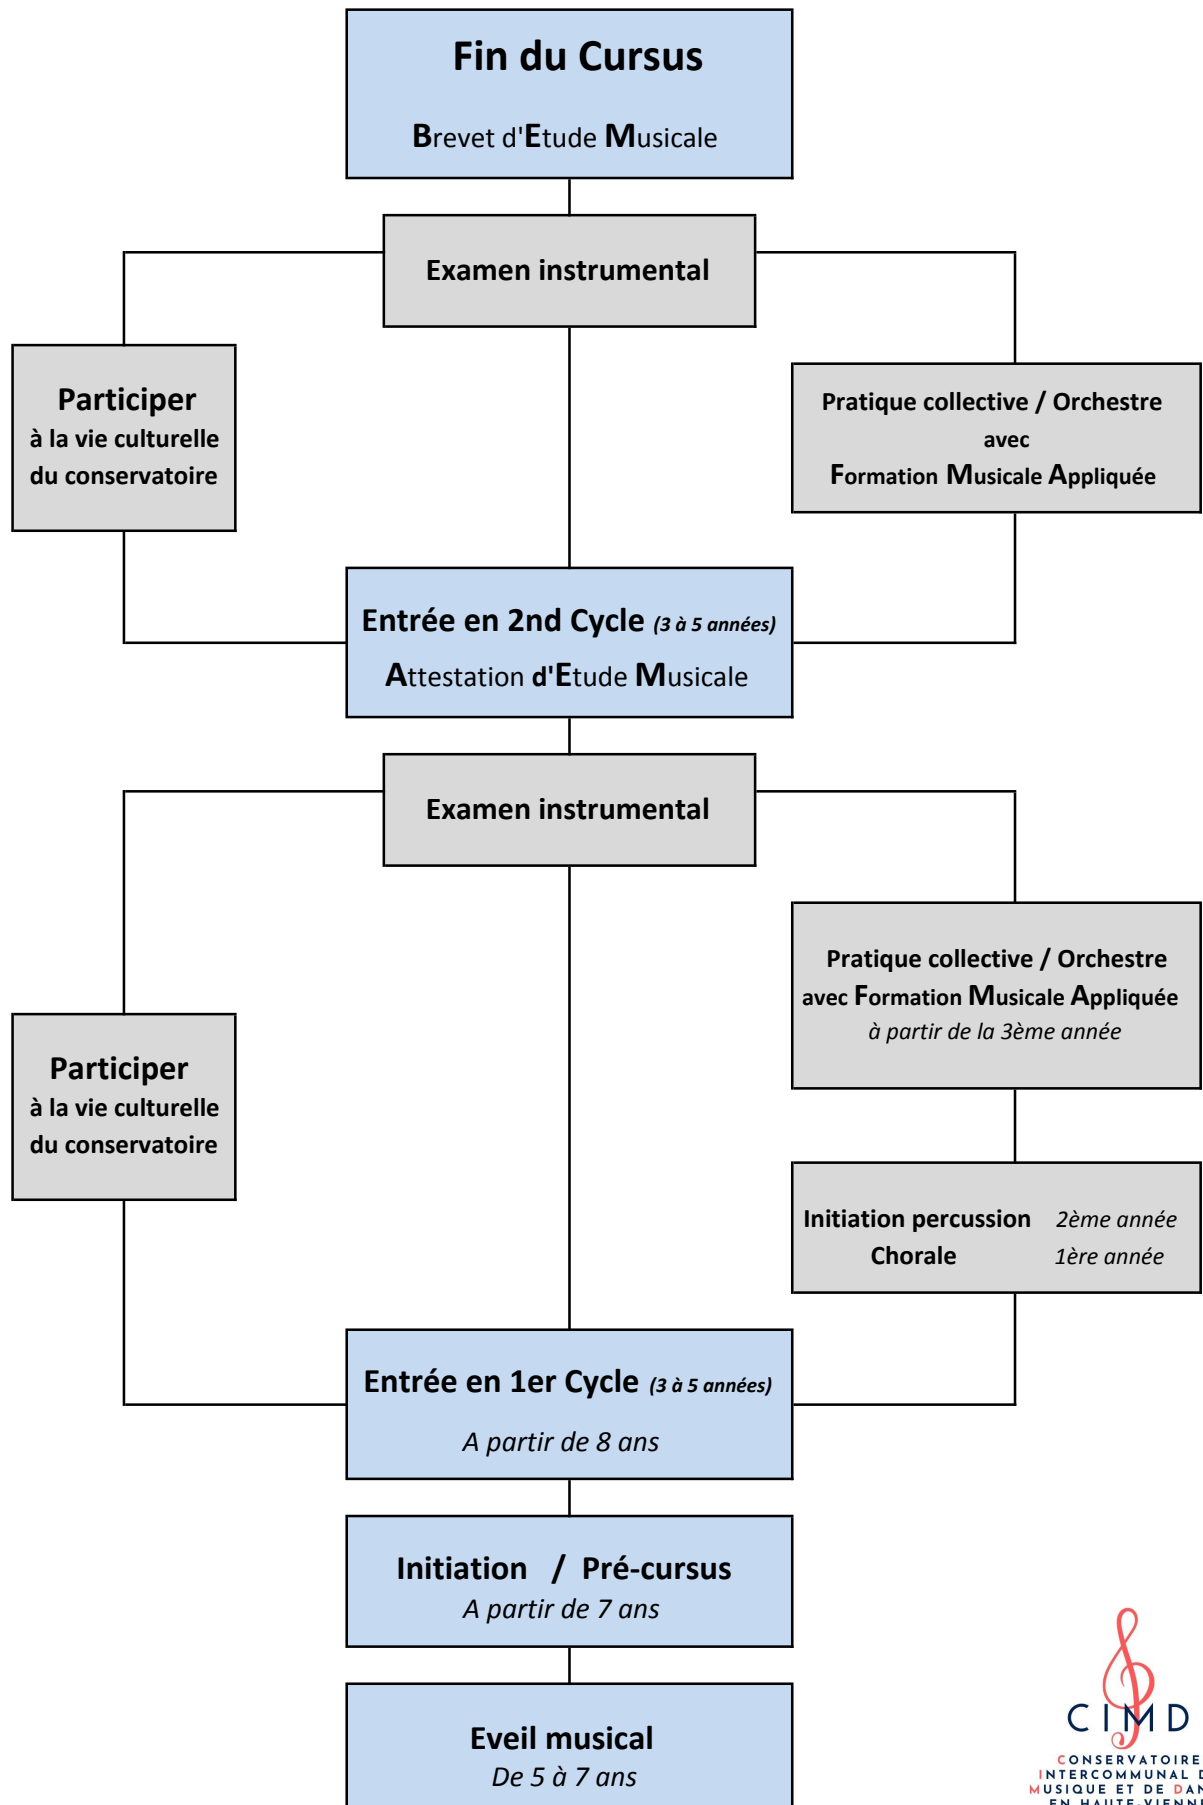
Fin du Cursus

Brevet d'Etude Musicale

Examen instrumental

Participer
à la vie culturelle du conservatoire

Pratique collective / Orchestre avec Formation Musicale Appliquée

Entrée en 2nd Cycle (3 à 5 années)
Attestation d'Etude Musicale

Examen instrumental

Participer
à la vie culturelle du conservatoire

Pratique collective / Orchestre avec Formation Musicale Appliquée
à partir de la 3ème année

Initiation percussion 2ème année
Chorale 1ère année

Entrée en 1er Cycle (3 à 5 années)
A partir de 8 ans

Initiation / Pré-cursus
A partir de 7 ans

Eveil musical
De 5 à 7 ans

CIMD
CONSERVATOIRE INTERCOMMUNAL D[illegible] MUSIQUE ET DE DAN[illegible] EN HAUTE-VIENN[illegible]